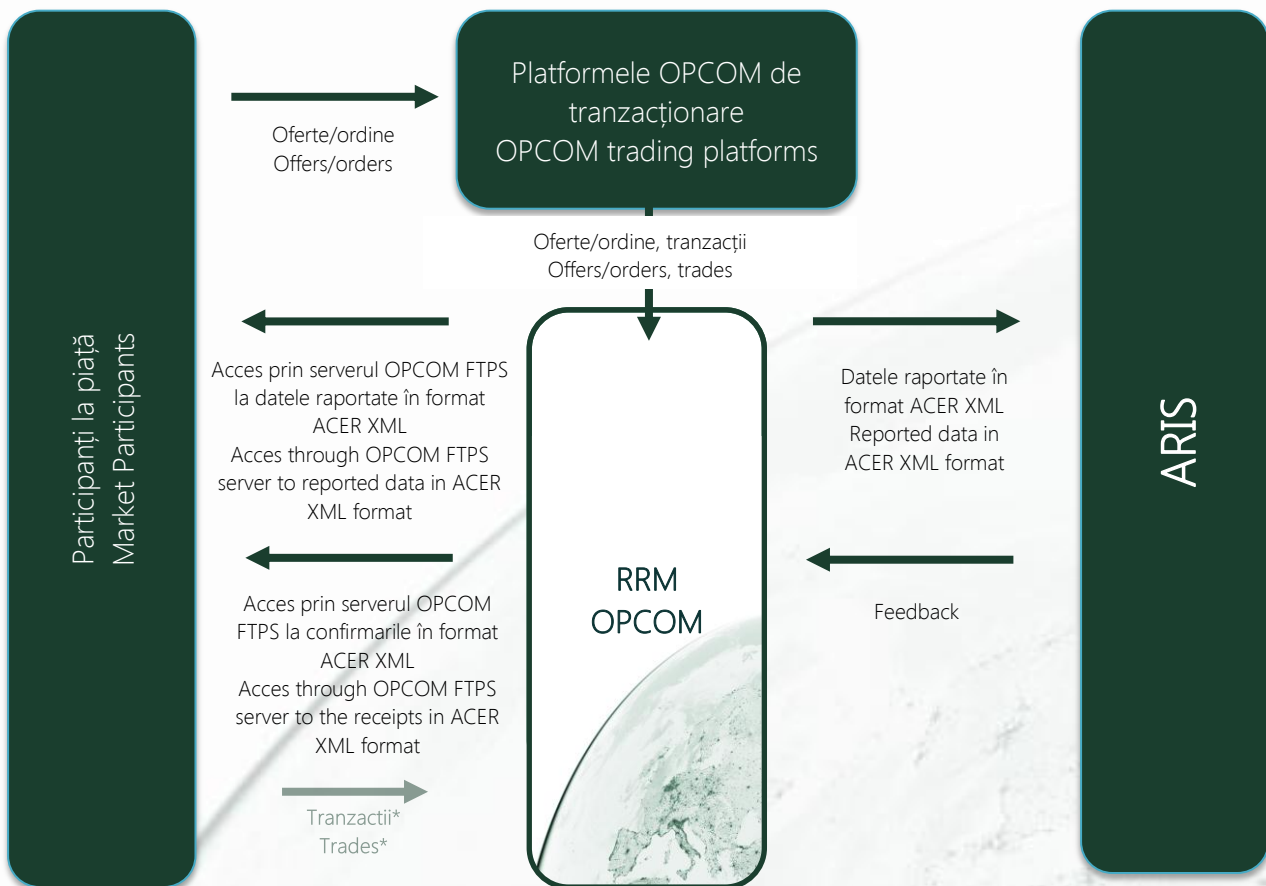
Participanți la piață
Market Participants

Platformele OPCOM de tranzacționare
OPCOM trading platforms

Oferte/ordine
Offers/orders

Oferte/ordine, tranzacții
Offers/orders, trades

Acces prin serverul OPCOM FTPS la datele raportate în format ACER XML
Acces through OPCOM FTPS server to reported data in ACER XML format

Acces prin serverul OPCOM FTPS la confirmarile în format ACER XML
Acces through OPCOM FTPS server to the receipts in ACER XML format

Tranzactii*
Trades*

RRM
OPCOM

Datele raportate în format ACER XML
Reported data in ACER XML format

Feedback

ARIS